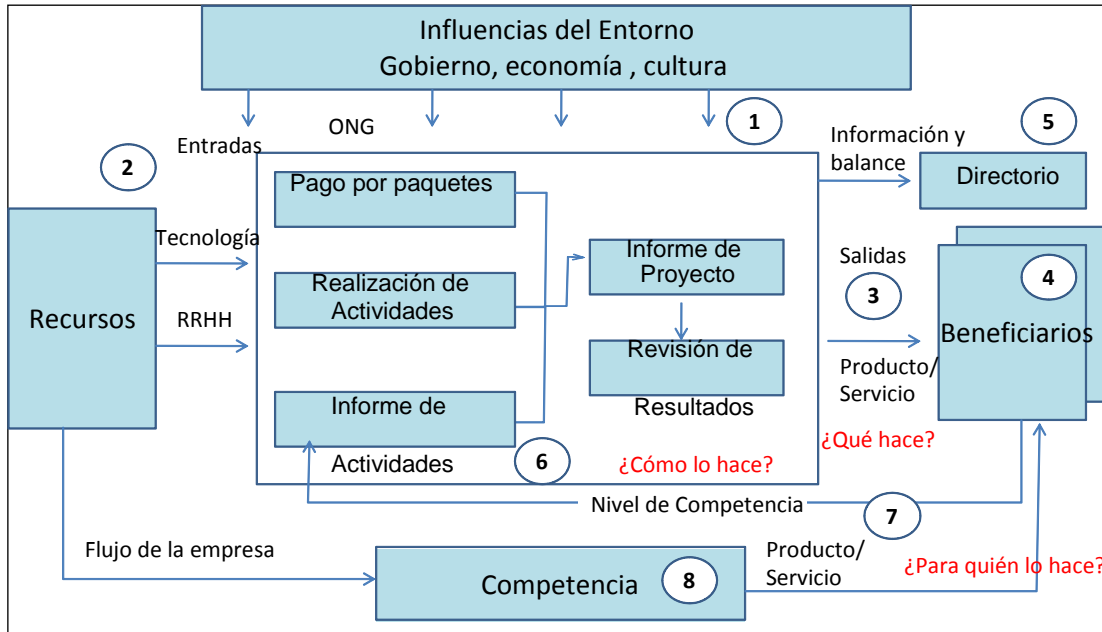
Influencias del Entorno
Gobierno, economía , cultura

ONG

1

Entradas

2

Información y balance

5

Directorio

Pago por paquetes

Realización de Actividades

Informe de Proyecto

Revisión de Resultados

Informe de Actividades

6

¿Cómo lo hace?

Recursos

Tecnología

RRHH

Salidas

3

Producto/ Servicio

4

Beneficiarios

¿Qué hace?

Nivel de Competencia

7

Flujo de la empresa

Competencia

8

Producto/ Servicio

¿Para quién lo hace?